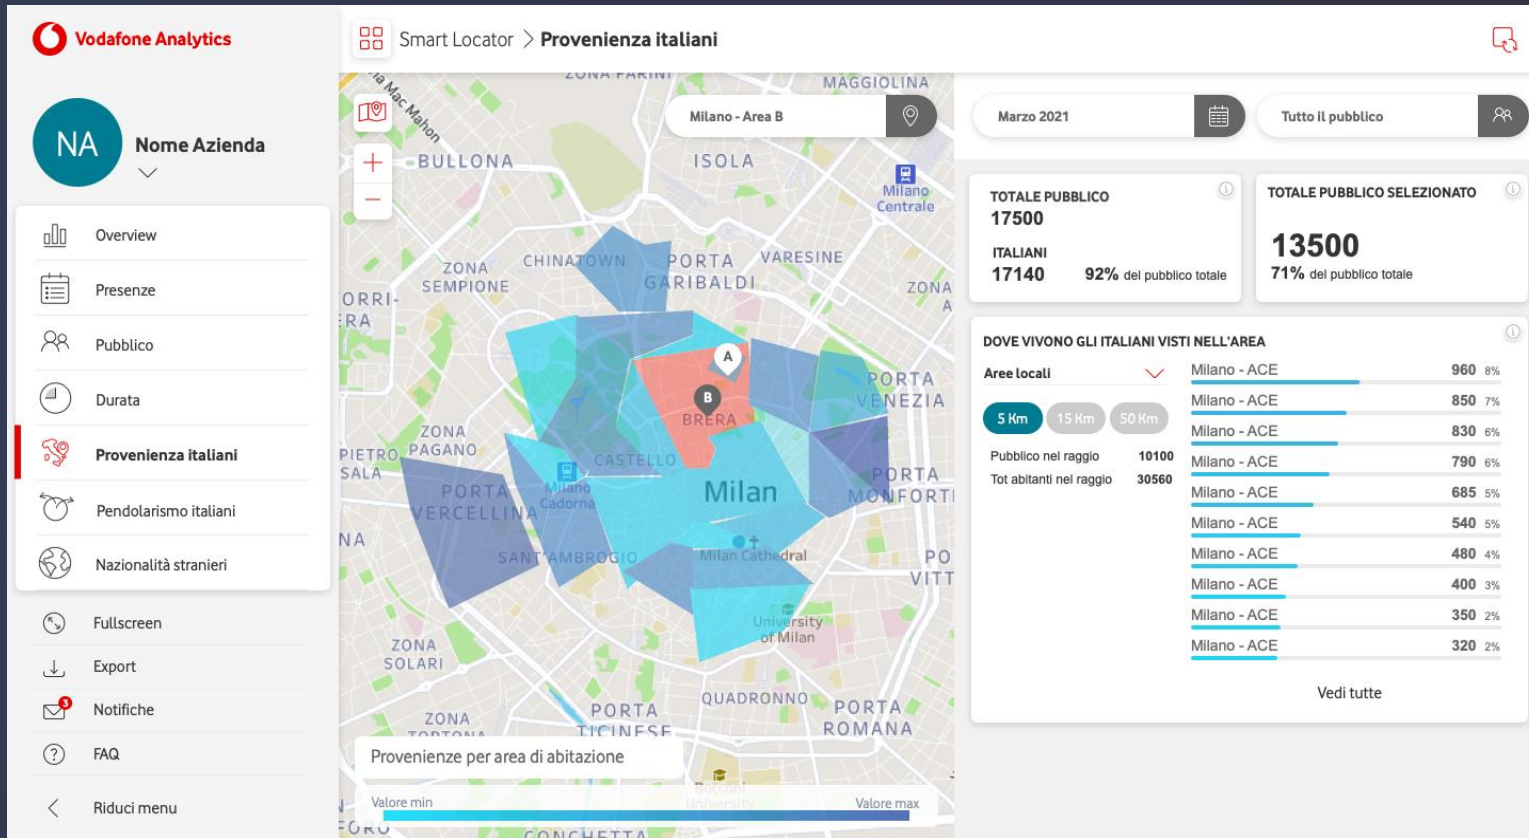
Vodafone Analytics

NA
Nome Azienda

Overview
Presenze
Pubblico
Durata
Provenienza italiani
Pendolarismo italiani
Nazionalità stranieri

Fullscreen
Export
3
Notifiche
FAQ
Riduci menu

Smart Locator > Provenienza italiani

Milano - Area B

ZONA FARINI
MAGGIOLINA
Via Mac Mahon
BULLONA
ISOLA
Milano Centrale
ZONA SEMPIONE
CHINATOWN
PORTA GARIBALDI
VARESINE
ZONA
ORRI-
ERA
A
B
BRERA
PORTA VENEZIA
ZONA PAGANO
PIETRO
SALA
CASTELLO
PORTA VERCELLINA
Milano Cadorna
Milan
PORTA MONFORTE
NA
SANT'AMBROGIO
Milan Cathedral
PO
VITT
University of Milan
ZONA SOLARI
QUADRONNO
ZONA TORTONA
PORTA TICINESE
PORTA ROMANA
Bocconi University
FORO
CONCHETTA

Provenienze per area di abitazione
Valore min
Valore max

Marzo 2021
Tutto il pubblico

TOTALE PUBBLICO
17500
ITALIANI
17140
92% del pubblico totale

TOTALE PUBBLICO SELEZIONATO
13500
71% del pubblico totale

DOVE VIVONO GLI ITALIANI VISTI NELL'AREA
Aree locali
5 Km
15 Km
50 Km
Pubblico nel raggio 10100
Tot abitanti nel raggio 30560

| | | |
|---|---|---|
| Milano - ACE | 960 | 8% |
| Milano - ACE | 850 | 7% |
| Milano - ACE | 830 | 6% |
| Milano - ACE | 790 | 6% |
| Milano - ACE | 685 | 5% |
| Milano - ACE | 540 | 5% |
| Milano - ACE | 480 | 4% |
| Milano - ACE | 400 | 3% |
| Milano - ACE | 350 | 2% |
| Milano - ACE | 320 | 2% |

Vedi tutte